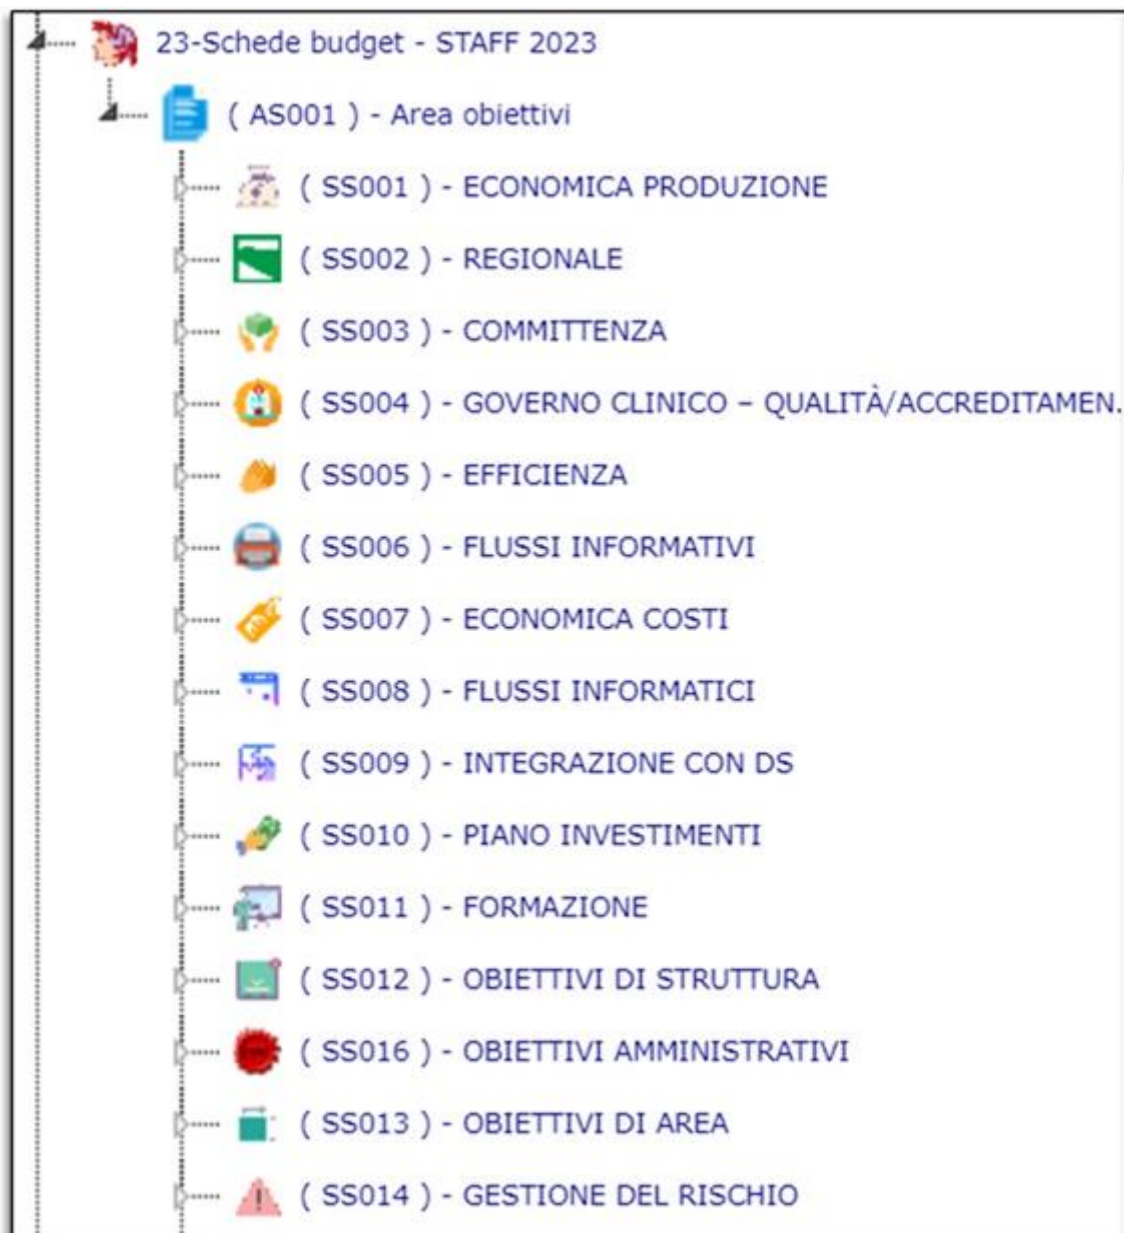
23-Schede budget - STAFF 2023

( AS001 ) - Area obiettivi

( SS001 ) - ECONOMICA PRODUZIONE

( SS002 ) - REGIONALE

( SS003 ) - COMMITTENZA

( SS004 ) - GOVERNO CLINICO – QUALITÀ/ACCREDITAMEN.

( SS005 ) - EFFICIENZA

( SS006 ) - FLUSSI INFORMATIVI

( SS007 ) - ECONOMICA COSTI

( SS008 ) - FLUSSI INFORMATICI

( SS009 ) - INTEGRAZIONE CON DS

( SS010 ) - PIANO INVESTIMENTI

( SS011 ) - FORMAZIONE

( SS012 ) - OBIETTIVI DI STRUTTURA

( SS016 ) - OBIETTIVI AMMINISTRATIVI

( SS013 ) - OBIETTIVI DI AREA

( SS014 ) - GESTIONE DEL RISCHIO